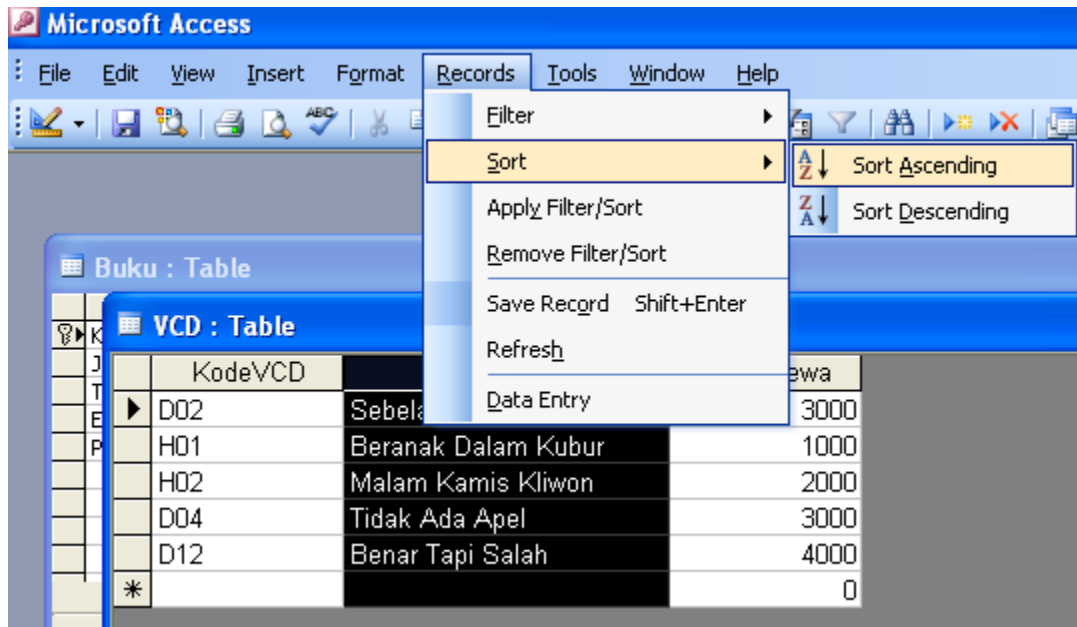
Microsoft Access

File Edit View Insert Format Records Tools Window Help

Filter
Sort
Apply Filter/Sort
Remove Filter/Sort
Save Record Shift+Enter
Refresh
Data Entry

Sort Ascending
Sort Descending

Buku : Table

VCD : Table

| | KodeVCD | | ewa |
|---|---|---|---|
| ▶ | D02 | Sebela | 3000 |
| | H01 | Beranak Dalam Kubur | 1000 |
| | H02 | Malam Kamis Kliwon | 2000 |
| | D04 | Tidak Ada Apel | 3000 |
| | D12 | Benar Tapi Salah | 4000 |
| * | | | 0 |